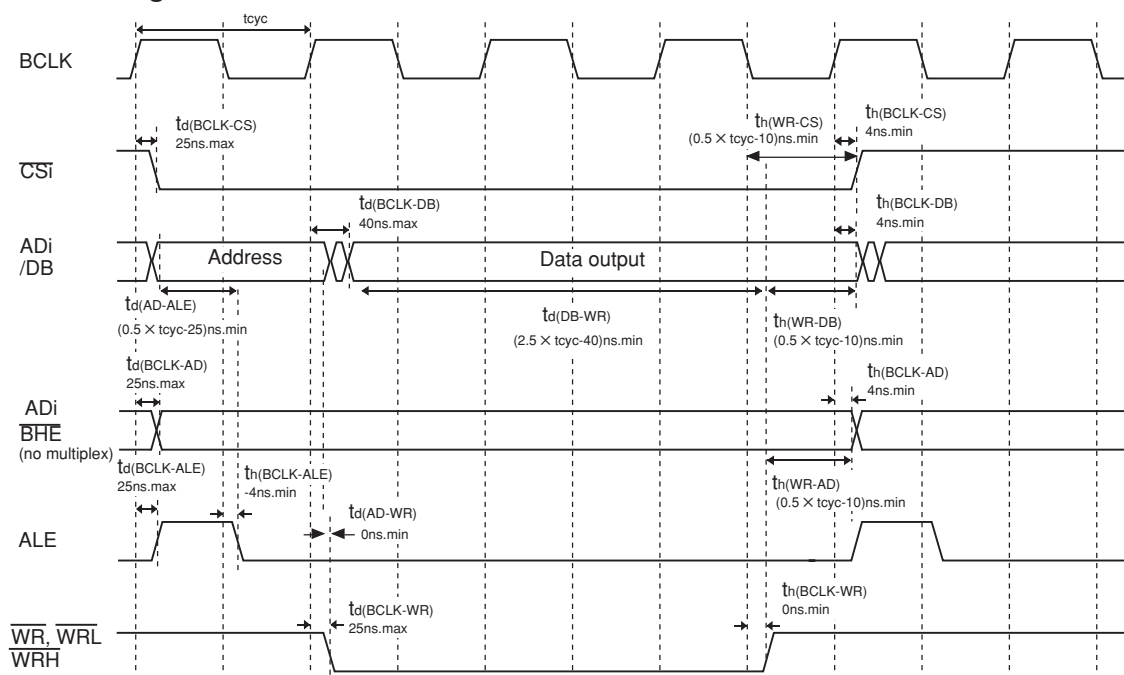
tcyc

BCLK

$t_{d(BCLK-CS)}$
25ns.max

$t_{h(WR-CS)}$
(0.5 × tcyc-10)ns.min

$t_{h(BCLK-CS)}$
4ns.min

$\overline{CSi}$

$t_{d(BCLK-DB)}$
40ns.max

$t_{h(BCLK-DB)}$
4ns.min

ADi
/DB

Address

Data output

$t_{d(AD-ALE)}$
(0.5 × tcyc-25)ns.min

$t_{d(DB-WR)}$
(2.5 × tcyc-40)ns.min

$t_{h(WR-DB)}$
(0.5 × tcyc-10)ns.min

$t_{d(BCLK-AD)}$
25ns.max

$t_{h(BCLK-AD)}$
4ns.min

ADi
$\overline{BHE}$
(no multiplex)

$t_{d(BCLK-ALE)}$
25ns.max

$t_{h(BCLK-ALE)}$
-4ns.min

$t_{h(WR-AD)}$
(0.5 × tcyc-10)ns.min

$t_{d(AD-WR)}$
0ns.min

ALE

$t_{d(BCLK-WR)}$
25ns.max

$t_{h(BCLK-WR)}$
0ns.min

$\overline{WR}$, $\overline{WRL}$
$\overline{WRH}$